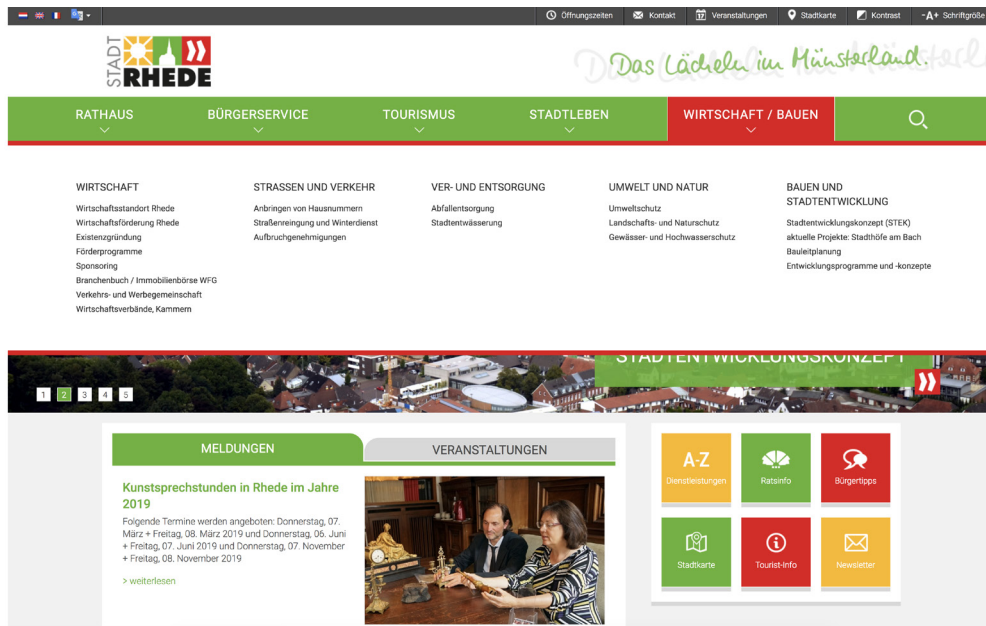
Öffnungszeiten Kontakt Veranstaltungen Stadtkarte Kontrast -A+ Schriftgröße

STADT RHEDE

Das Lächeln im Münsterland.

RATHAUS BÜRGERSERVICE TOURISMUS STADTLEBEN WIRTSCHAFT / BAUEN

WIRTSCHAFT
Wirtschaftsstandort Rhede
Wirtschaftsförderung Rhede
Existenzgründung
Förderprogramme
Sponsoring
Branchenbuch / Immobilienbörse WFG
Verkehrs- und Werbegemeinschaft
Wirtschaftsverbände, Kammern

STRASSEN UND VERKEHR
Anbringen von Hausnummern
Straßenreinigung und Winterdienst
Aufbruchgenehmigungen

VER- UND ENTSORGUNG
Abfallentsorgung
Stadtentwässerung

UMWELT UND NATUR
Umweltschutz
Landschafts- und Naturschutz
Gewässer- und Hochwasserschutz

BAUEN UND STADTENTWICKLUNG
Stadtentwicklungskonzept (STEK)
aktuelle Projekte: Stadthöfe am Bach
Bauleitplanung
Entwicklungsprogramme und -konzepte

STADTENTWICKLUNGSKONZEPT

1 2 3 4 5

MELDUNGEN VERANSTALTUNGEN

Kunstsprechstunden in Rhede im Jahre 2019

Folgende Termine werden angeboten: Donnerstag, 07. März + Freitag, 08. März 2019 und Donnerstag, 06. Juni + Freitag, 07. Juni 2019 und Donnerstag, 07. November + Freitag, 08. November 2019

> weiterlesen

A-Z Dienstleistungen
Ratsinfo
Bürgertipps
Stadtkarte
Tourist-Info
Newsletter